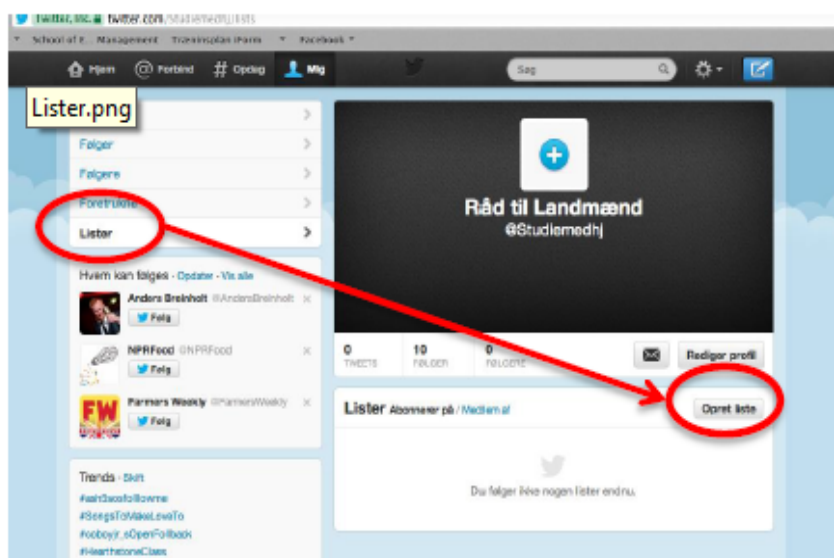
Twitter, Inc. twitter.com/studiemedhj/lists

School of E... Management Træningsplan iForm Facebook

Hjem Forbind # Opdag Mig

Søg

Lister.png

Følger

Følgere

Foretrukne

Lister

Hvem kan følges · Opdater · Vis alle

Anders Breinholt @AndersBreinholt

Følg

NPRFood @NPRFood

Følg

FW

Farmers Weekly @FarmersWeekly

Følg

Trends · Skift

#ashSeesfollowme

#SongsToMakeLoveTo

#coboyjr_sOpenFollback

#HearthstoneClass

Råd til Landmænd

@Studiemedhj

0 TWEETS

10 FØLGER

0 FØLGERE

Rediger profil

Lister Abonnerer på / Medlem af

Opret liste

Du følger ikke nogen lister endnu.